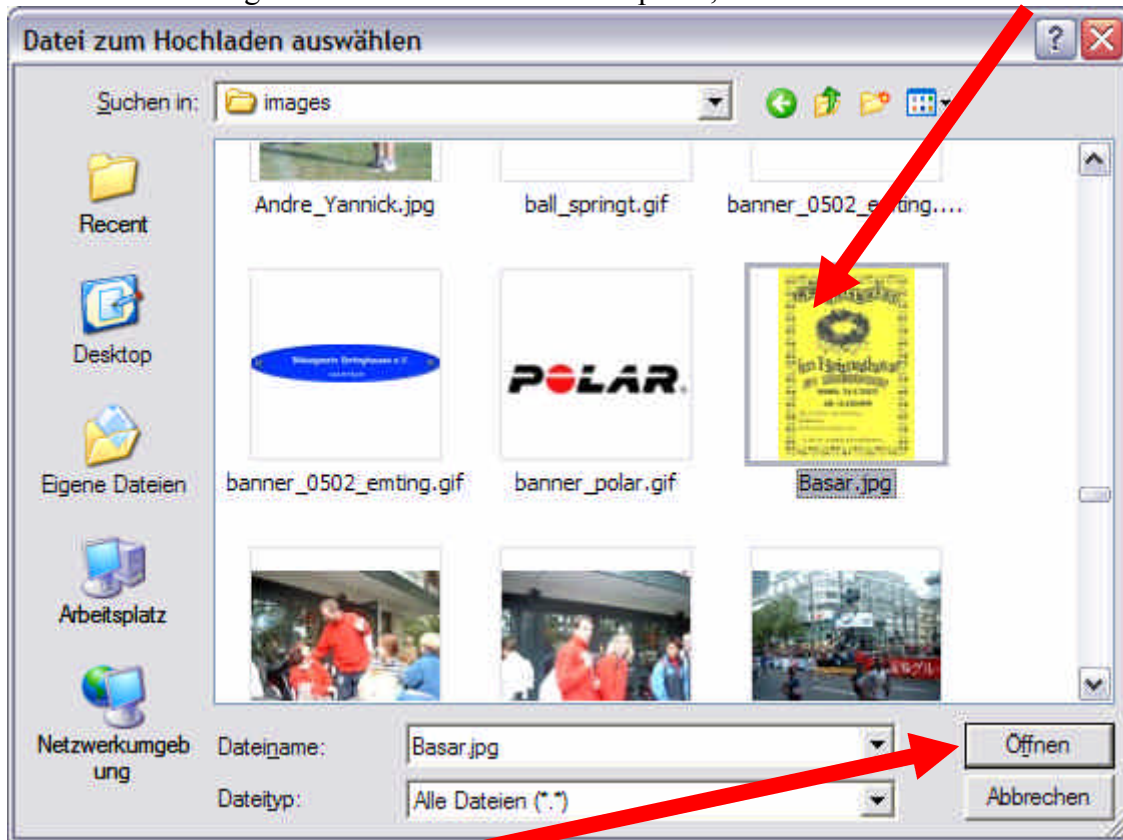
Datei zum Hochladen auswählen

Suchen in: images

Recent

Desktop

Eigene Dateien

Arbeitsplatz

Netzwerkumgebung

Andre_Yannick.jpg

ball_springt.gif

banner_0502_emting....

POLAR

banner_0502_emting.gif

banner_polar.gif

Basar.jpg

Dateiname: Basar.jpg

Dateityp: Alle Dateien (*.*)

Öffnen

Abbrechen